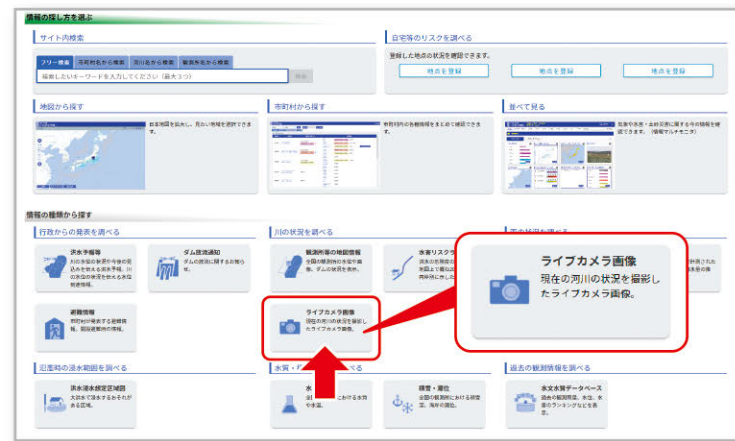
情報の探し方を選ぶ

サイト内検索

フリー検索　市町村名から検索　河川名から検索　観測所名から検索

検索したいキーワードを入力してください（最大3つ）　検索

自宅等のリスクを調べる

登録した地点の状況を確認できます。

地点を登録　地点を登録　地点を登録

地図から探す

日本地図を表示し、見たい地域を選択できます。

市町村から探す

市町村内の各種情報をまとめて確認できます。

並べて見る

気象や水位・雨量など多くの情報を確認できます。（情報マルチモニタ）

情報の種類から探す

行政からの発表を調べる

洪水予報等

河川の水位の状況や今後の見込み等を伝える洪水予報。

ダム放流通知

ダムの放流に関するお知らせ。

避難情報

市町村が発令する避難情報、開設避難所の情報。

川の状況を調べる

観測所等の地図情報

全国の観測所の水位や雨量、ダムの状況を表示。

水害リスク

ライブカメラ画像

現在の河川の状況を撮影したライブカメラ画像。

ライブカメラ画像

現在の河川の状況を撮影したライブカメラ画像。

氾濫時の浸水範囲を調べる

洪水浸水想定区域図

大雨などで浸水するおそれがある区域。

水質・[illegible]べる

潮位・潮位

全国の観測所における潮位、海岸の潮位。

過去の観測情報を調べる

水文水質データベース

過去の観測雨量、水位、水質のランキングなどを表示。